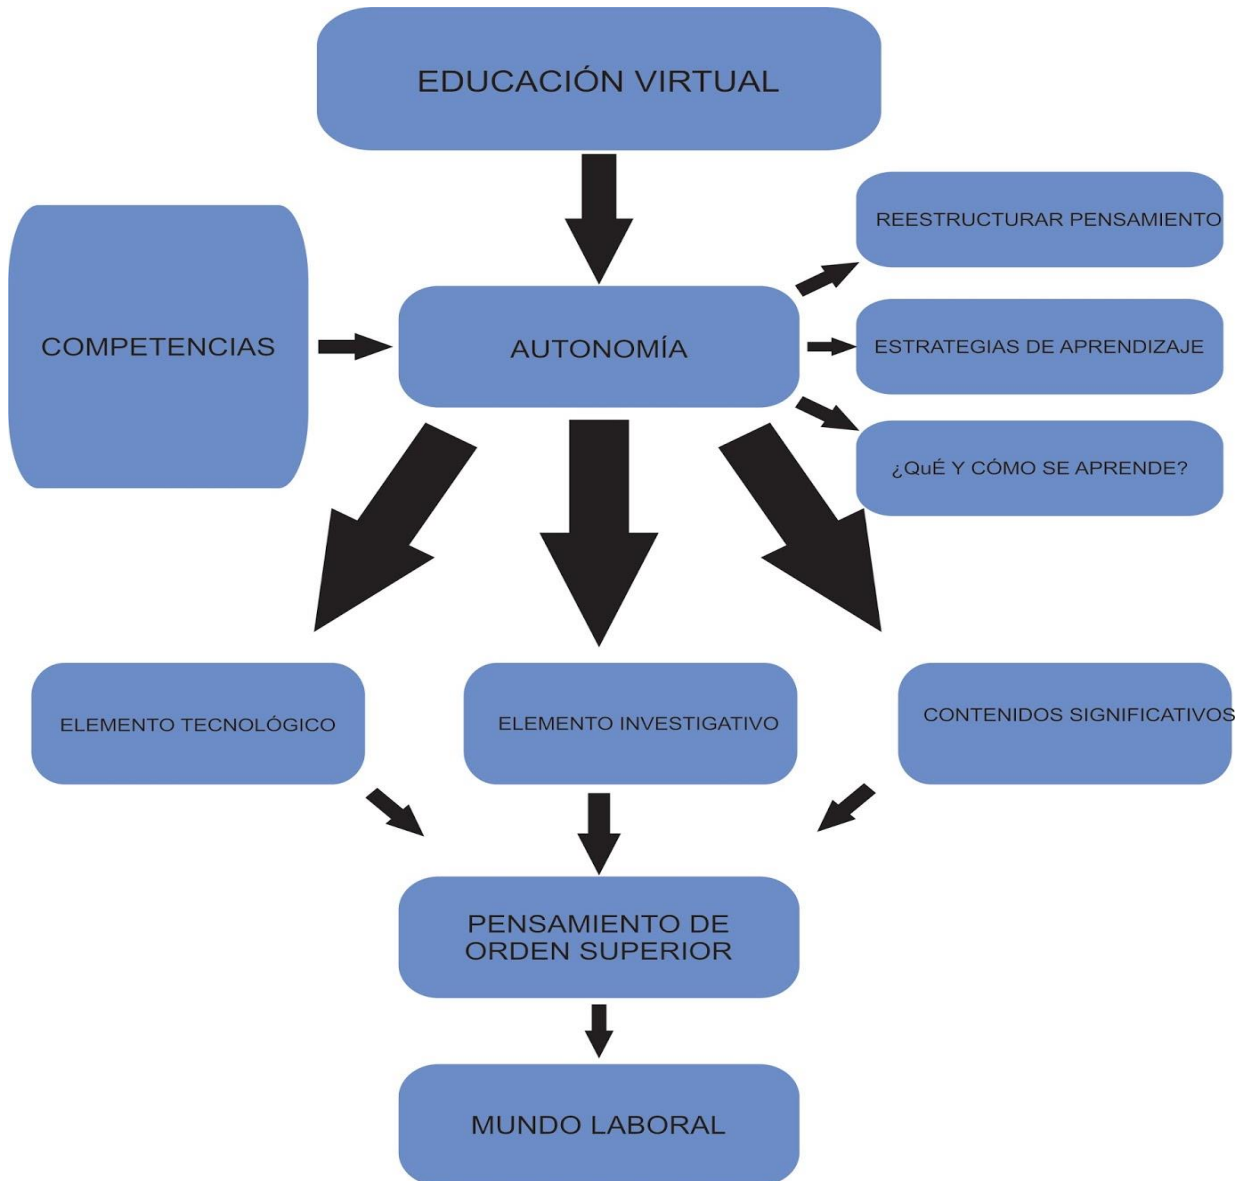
EDUCACIÓN VIRTUAL

REESTRUCTURAR PENSAMIENTO

COMPETENCIAS

AUTONOMÍA

ESTRATEGIAS DE APRENDIZAJE

¿QuÉ Y CÓMO SE APRENDE?

ELEMENTO TECNOLÓGICO

ELEMENTO INVESTIGATIVO

CONTENIDOS SIGNIFICATIVOS

PENSAMIENTO DE ORDEN SUPERIOR

MUNDO LABORAL